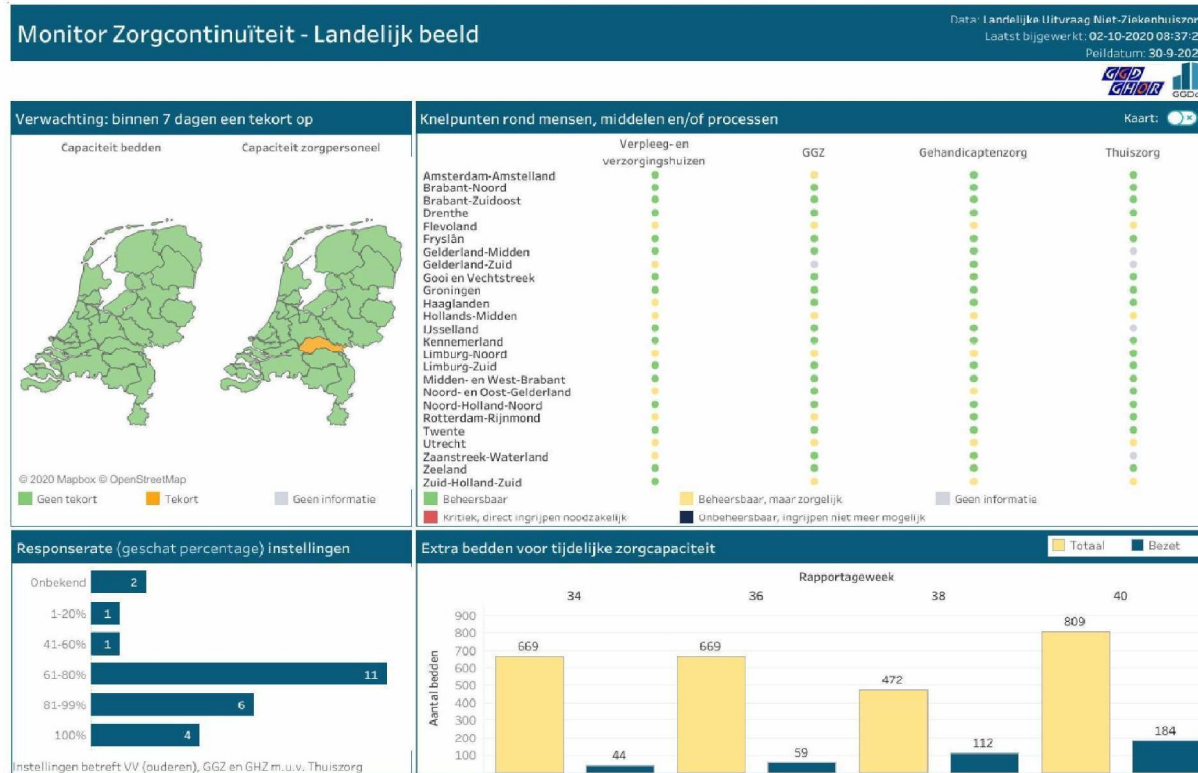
Monitor Zorgcontinuïteit - Landelijk beeld

Data: Landelijke Uitvraag Niet-Ziekenhuiszor
Laatst bijgewerkt: 02-10-2020 08:37:2
Peildatum: 30-9-202

GGD GHOR

Verwachting: binnen 7 dagen een tekort op

Capaciteit bedden
Capaciteit zorgpersoneel

© 2020 Mapbox © OpenStreetMap

Geen tekort
Tekort
Geen informatie

Knelpunten rond mensen, middelen en/of processen

Kaart:

Verpleeg- en verzorgingshuizen
GGZ
Gehandicaptenzorg
Thuiszorg

Amsterdam-Amstelland
Brabant-Noord
Brabant-Zuidoost
Drenthe
Flevoland
Fryslân
Gelderland-Midden
Gelderland-Zuid
Gooi en Vechtstreek
Groningen
Haaglanden
Hollands-Midden
IJsselland
Kennemerland
Limburg-Noord
Limburg-Zuid
Midden- en West-Brabant
Noord- en Oost-Gelderland
Noord-Holland-Noord
Rotterdam-Rijnmond
Twente
Utrecht
Zaanstreek-Waterland
Zeeland
Zuid-Holland-Zuid

Beheersbaar
Beheersbaar, maar zorgelijk
Geen informatie
Kritiek, direct ingrijpen noodzakelijk
Onbeheersbaar, ingrijpen niet meer mogelijk

Responserate (geschat percentage) instellingen

| | |
|---|---|
| Onbekend | 2 |
| 1-20% | 1 |
| 41-60% | 1 |
| 61-80% | 11 |
| 81-99% | 6 |
| 100% | 4 |

Instellingen betreft VV (ouderen), GGZ en GHZ m.u.v. Thuiszorg

Extra bedden voor tijdelijke zorgcapaciteit

Totaal
Bezet

Rapportageweek

34
36
38
40

Aantal bedden

900
800
700
600
500
400
300
200
100

669
44
669
59
472
112
809
184